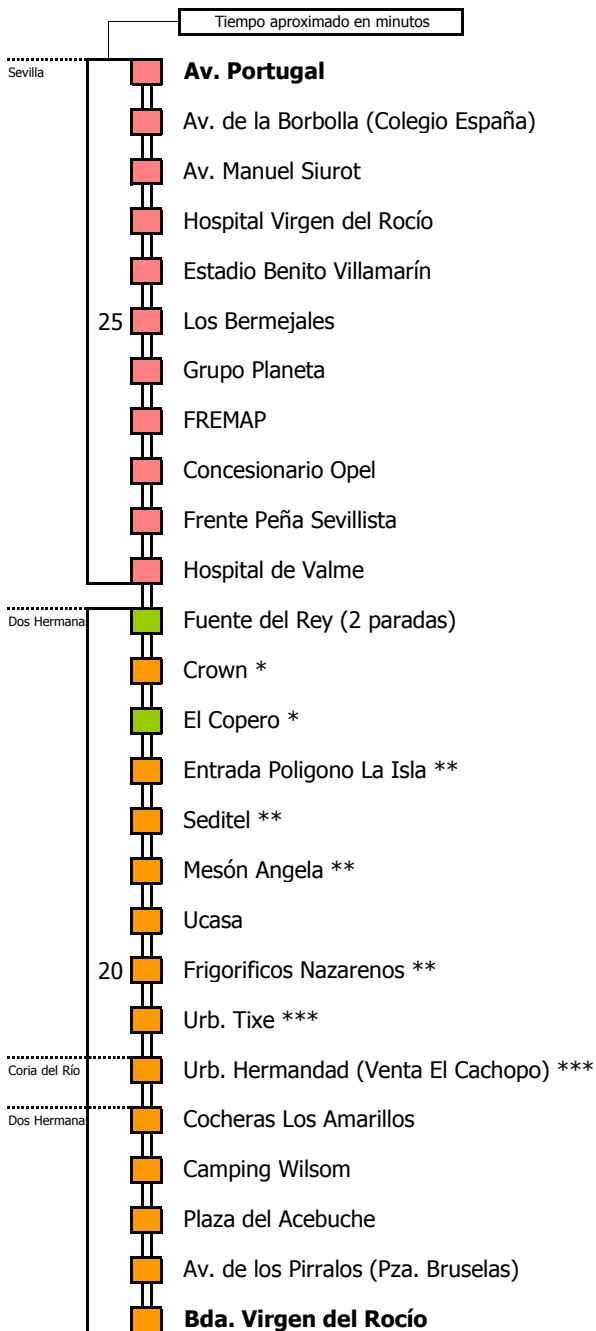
Tiempo aproximado en minutos

Sevilla

Av. Portugal

Av. de la Borbolla (Colegio España)

Av. Manuel Siurot

Hospital Virgen del Rocío

Estadio Benito Villamarín

25

Los Bermejales

Grupo Planeta

FREMAP

Concesionario Opel

Frente Peña Sevillista

Hospital de Valme

Dos Hermana

Fuente del Rey (2 paradas)

Crown *

El Copero *

Entrada Poligono La Isla **

Seditel **

Mesón Angela **

Ucasa

20

Frigorificos Nazarenos **

Urb. Tixe ***

Coria del Río

Urb. Hermandad (Venta El Cachopo) ***

Dos Hermana

Cocheras Los Amarillos

Camping Wilsom

Plaza del Acebuche

Av. de los Pirralos (Pza. Bruselas)

Bda. Virgen del Rocío